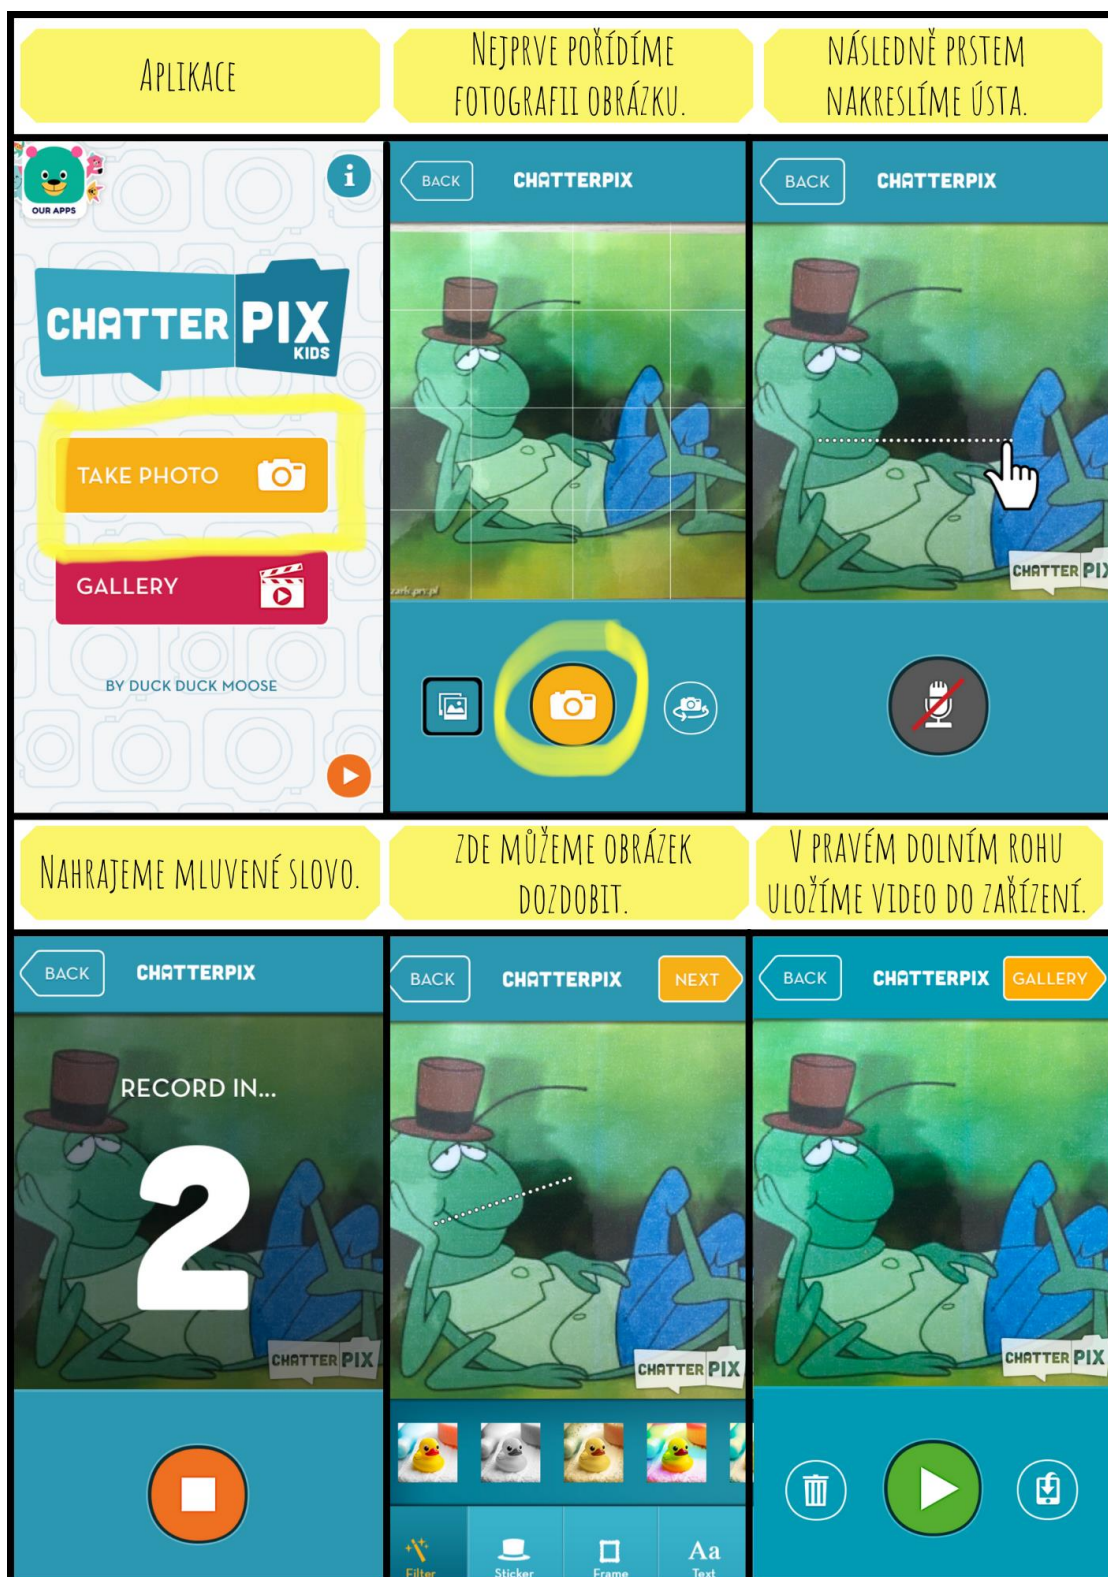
APLIKACE

NEJPRVE POŘÍDÍME FOTOGRAFII OBRÁZKU.

NÁSLEDNĚ PRSTEM NAKRESLÍME ÚSTA.

OUR APPS

CHATTER PIX KIDS

TAKE PHOTO

GALLERY

BY DUCK DUCK MOOSE

BACK CHATTERPIX

BACK CHATTERPIX

CHATTER PIX

NAHRAJEME MLUVENÉ SLOVO.

ZDE MŮŽEME OBRÁZEK DOZDOBIT.

V PRAVÉM DOLNÍM ROHU ULOŽÍME VIDEO DO ZAŘÍZENÍ.

BACK CHATTERPIX

RECORD IN...

2

CHATTER PIX

BACK CHATTERPIX NEXT

CHATTER PIX

Filter Sticker Frame Text

BACK CHATTERPIX GALLERY

CHATTER PIX